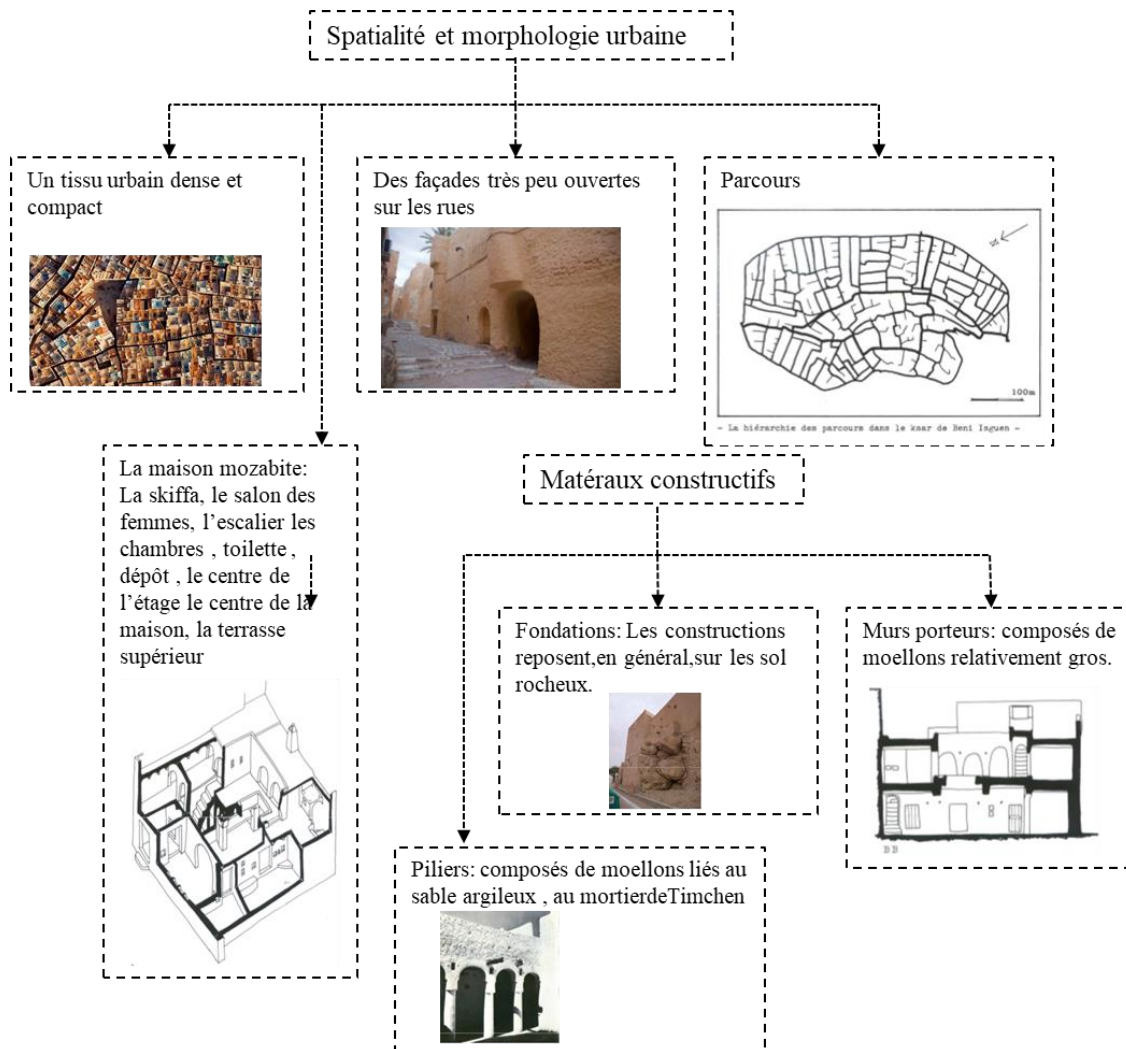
Spatialité et morphologie urbaine

Un tissu urbain dense et compact

Des façades très peu ouvertes sur les rues

Parcours

100m

– La hiérarchie des parcours dans le ksar de Beni Isguen –

La maison mozabite: La skiffa, le salon des femmes, l'escalier les chambres , toilette , dépôt , le centre de l'étage le centre de la maison, la terrasse supérieur

Matéraux constructifs

Fondations: Les constructions reposent,en général,sur les sol rocheux.

Murs porteurs: composés de moellons relativement gros.

B B

Piliers: composés de moellons liés au sable argileux , au mortierdeTimchen